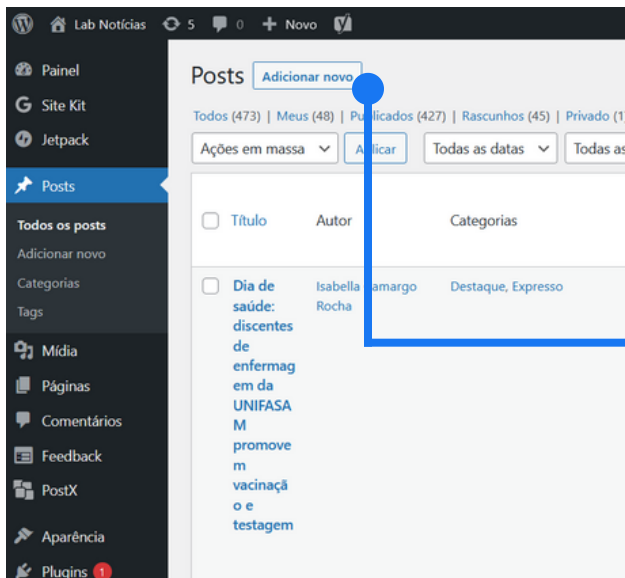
Lab Notícias 5 0 + Novo

Painel
Site Kit
Jetpack
Posts
Todos os posts
Adicionar novo
Categorias
Tags
Mídia
Páginas
Comentários
Feedback
PostX
Aparência
Plugins 1

Posts Adicionar novo

Todos (473) | Meus (48) | Publicados (427) | Rascunhos (45) | Privado (

Ações em massa Aplicar Todas as datas Todas as

| Título | Autor | Categorias |
|---|---|---|
| Dia de saúde: discentes de enfermagem da UNIFASAM promovem vacinação e testagem | Isabella Camargo Rocha | Destaque, Expresso |